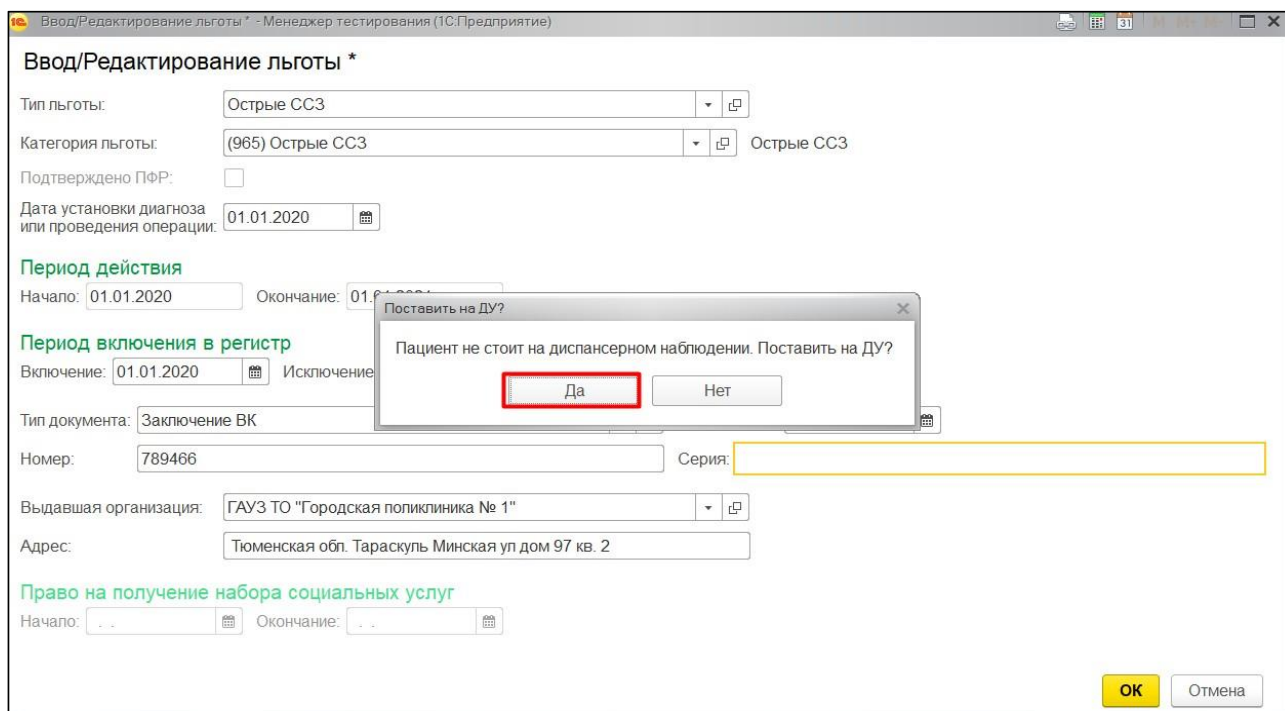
Ввод/Редактирование льготы * - Менеджер тестирования (1С:Предприятие)

Ввод/Редактирование льготы *

Тип льготы: Острые ССЗ

Категория льготы: (965) Острые ССЗ Острые ССЗ

Подтверждено ПФР:

Дата установки диагноза или проведения операции: 01.01.2020

Период действия

Начало: 01.01.2020 Окончание: 01.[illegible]

Период включения в регистр

Включение: 01.01.2020 Исключение

Тип документа: Заключение ВК

Номер: 789466 Серия:

Выдавшая организация: ГАУЗ ТО "Городская поликлиника № 1"

Адрес: Тюменская обл. Тараскуль Минская ул дом 97 кв. 2

Право на получение набора социальных услуг

Начало: . . Окончание: . .

Поставить на ДУ?

Пациент не стоит на диспансерном наблюдении. Поставить на ДУ?

Да Нет

ОК Отмена